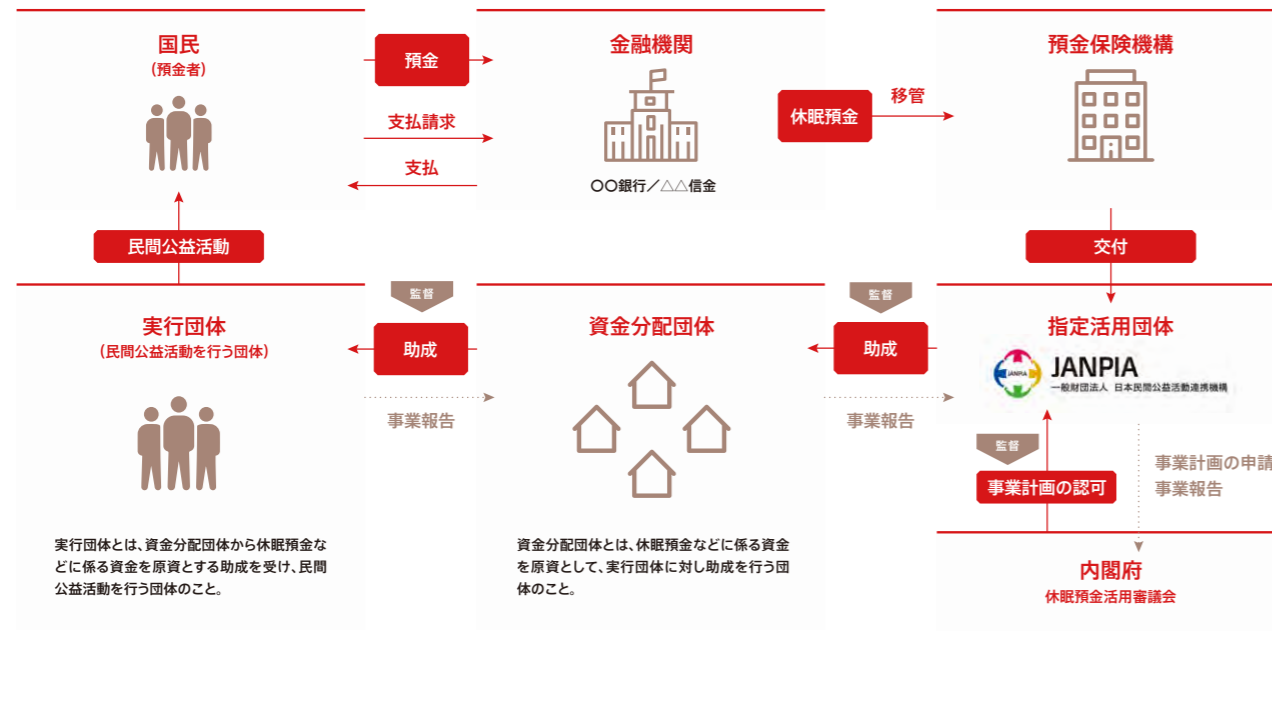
国民
（預金者）

預金

支払請求

支払

金融機関

〇〇銀行／△△信金

休眠預金

移管

預金保険機構

民間公益活動

交付

監督

監督

実行団体
（民間公益活動を行う団体）

助成

事業報告

資金分配団体

助成

事業報告

指定活用団体

JANPIA
一般財団法人 日本民間公益活動連携機構

監督

事業計画の認可

事業計画の申請
事業報告

実行団体とは、資金分配団体から休眠預金などに係る資金を原資とする助成を受け、民間公益活動を行う団体のこと。

資金分配団体とは、休眠預金などに係る資金を原資として、実行団体に対し助成を行う団体のこと。

内閣府
休眠預金活用審議会